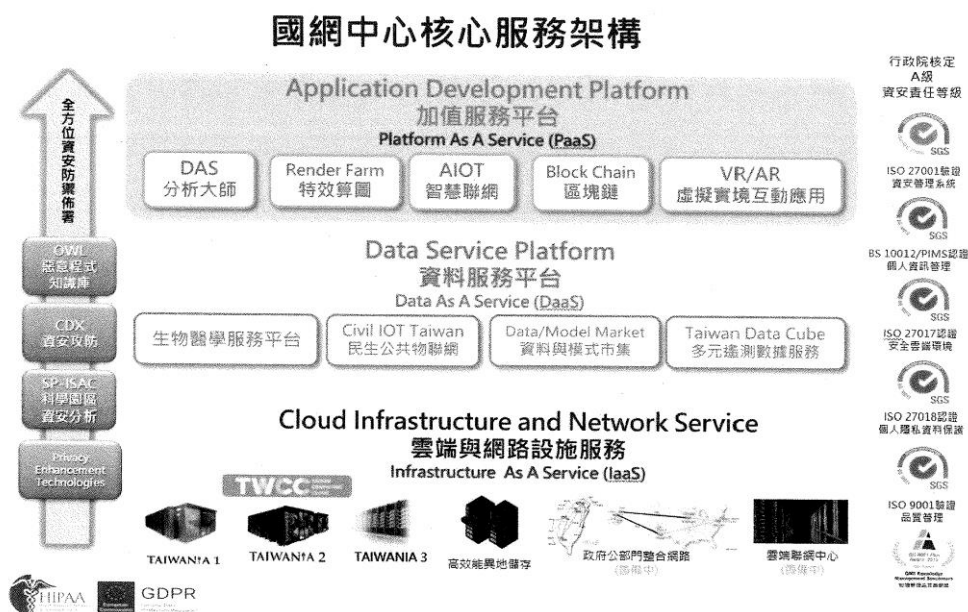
國網中心核心服務架構

全方位資安防禦佈署

OWL 惡意程式知識庫

CDX 資安攻防

SP-ISAC 科學園區資安分析

Privacy Enhancement Technologies

Application Development Platform
加值服務平台
Platform As A Service (PaaS)

DAS 分析大師
Render Farm 特效算圖
AIOT 智慧聯網
Block Chain 區塊鏈
VR/AR 虛擬實境互動應用

Data Service Platform
資料服務平台
Data As A Service (DaaS)

生物醫學服務平台
Civil IOT Taiwan 民生公共物聯網
Data/Model Market 資料與模式市集
Taiwan Data Cube 多元遙測數據服務

Cloud Infrastructure and Network Service
雲端與網路設施服務
Infrastructure As A Service (IaaS)

TWCC

TAIWANIA 1
TAIWANIA 2
TAIWANIA 3
高效能異地儲存
政府公部門整合網路 (籌備中)
雲端聯網中心 (籌備中)

HIPAA
GDPR

行政院核定 A級 資安責任等級

SGS
ISO 27001驗證 資安管理系統

SGS
BS 10012/PIMS認證 個人資訊管理

SGS
ISO 27017認證 安全雲端環境

SGS
ISO 27018認證 個人隱私資料保護

SGS
ISO 9001驗證 品質管理

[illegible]